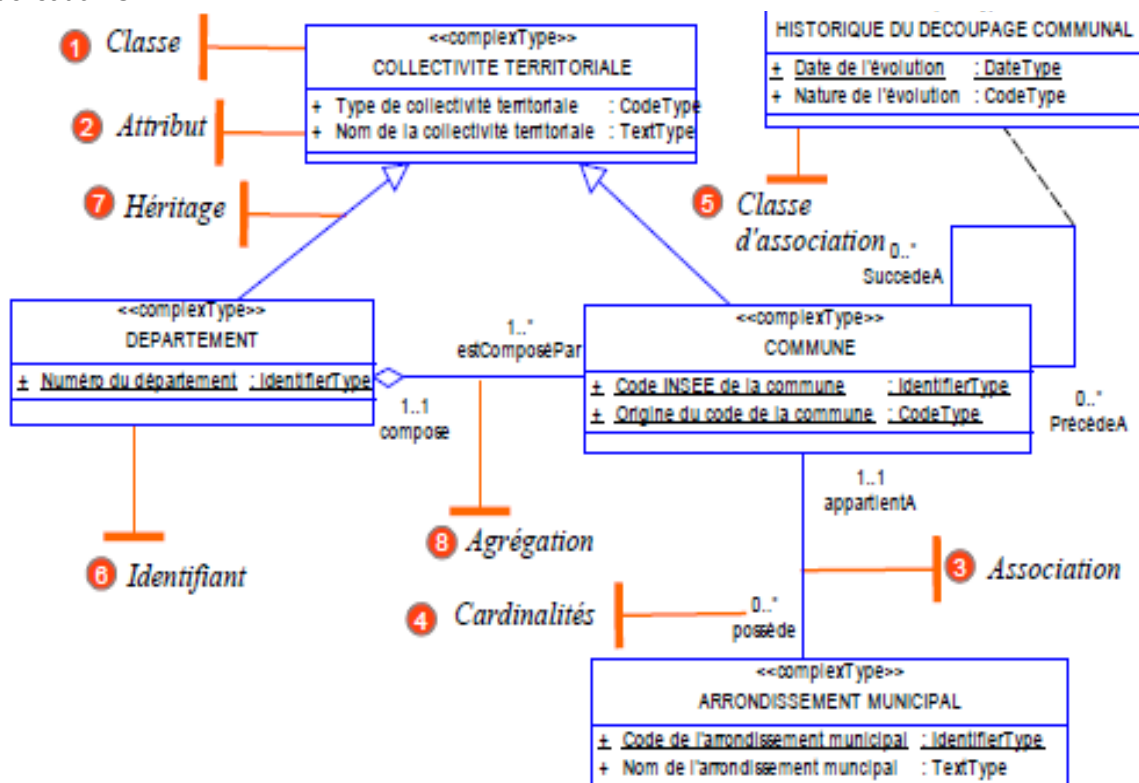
1 Classe

<<complexType>>
COLLECTIVITE TERRITORIALE

+ Type de collectivité territoriale : CodeType
+ Nom de la collectivité territoriale : TextType

2 Attribut

7 Héritage

HISTORIQUE DU DECOUPAGE COMMUNAL

+ Date de l'évolution : DateType
+ Nature de l'évolution : CodeType

5 Classe d'association

0..*
SuccedeA

<<complexType>>
DEPARTEMENT

+ Numéro du département : IdentifierType

1..*
estComposéPar

1..1
compose

<<complexType>>
COMMUNE

+ Code INSEE de la commune : IdentifierType
+ Origine du code de la commune : CodeType

0..*
PrécèdeA

1..1
appartientA

8 Agrégation

6 Identifiant

3 Association

4 Cardinalités

0..*
possède

<<complexType>>
ARRONDISSEMENT MUNICIPAL

+ Code de l'arrondissement municipal : IdentifierType
+ Nom de l'arrondissement muncipal : TextType